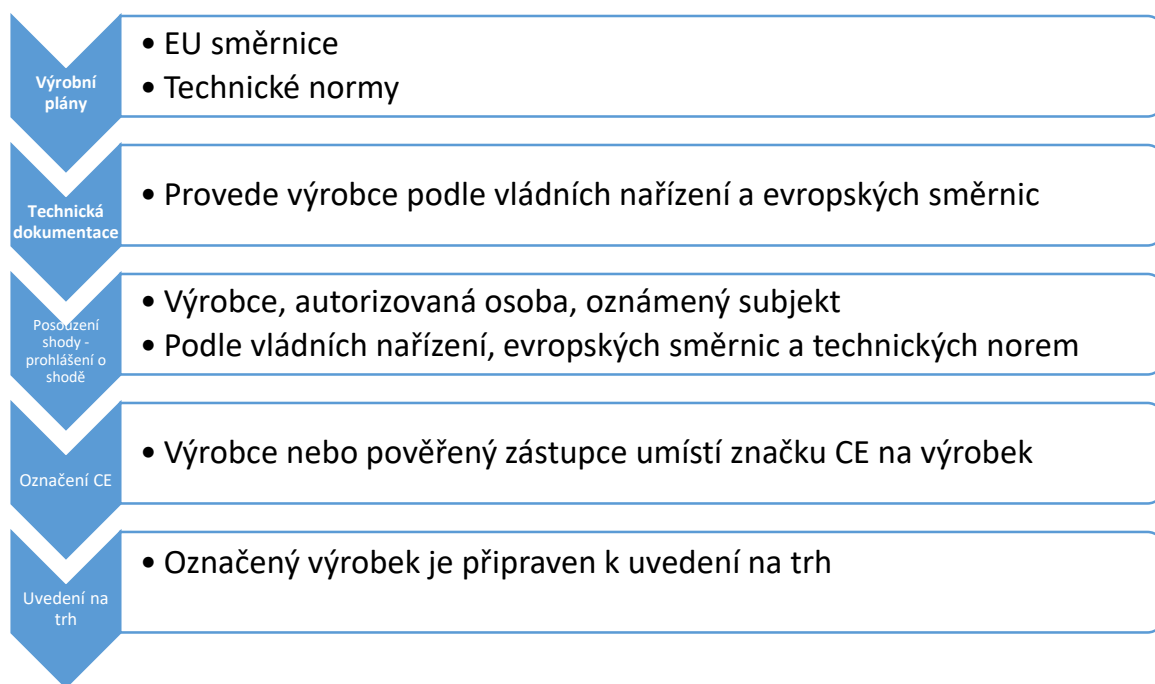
Výrobní plány

• EU směrnice
• Technické normy

Technická dokumentace

• Provede výrobce podle vládních nařízení a evropských směrnic

Posouzení shody - prohlášení o shodě

• Výrobce, autorizovaná osoba, oznámený subjekt
• Podle vládních nařízení, evropských směrnic a technických norem

Označení CE

• Výrobce nebo pověřený zástupce umístí značku CE na výrobek

Uvedení na trh

• Označený výrobek je připraven k uvedení na trh